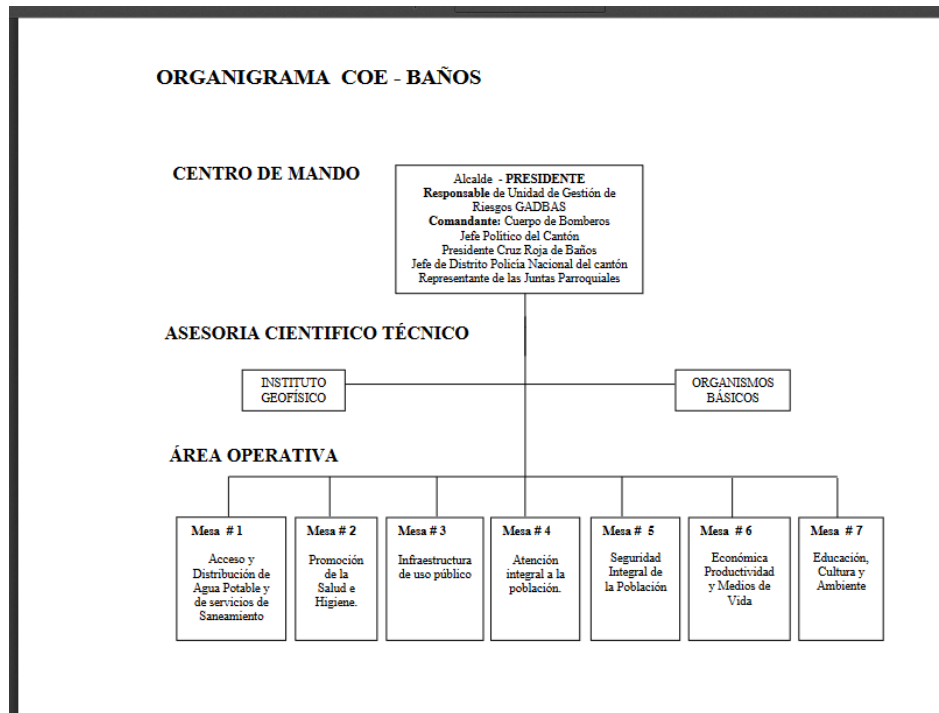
ORGANIGRAMA COE - BAÑOS

CENTRO DE MANDO

Alcalde - PRESIDENTE
Responsable de Unidad de Gestión de Riesgos GADBAS
Comandante: Cuerpo de Bomberos
Jefe Político del Cantón
Presidente Cruz Roja de Baños
Jefe de Distrito Policía Nacional del cantón
Representante de las Juntas Parroquiales

ASESORIA CIENTIFICO TÉCNICO

INSTITUTO GEOFÍSICO

ORGANISMOS BÁSICOS

ÁREA OPERATIVA

Mesa # 1
Acceso y Distribución de Agua Potable y de servicios de Saneamiento

Mesa # 2
Promoción de la Salud e Higiene.

Mesa # 3
Infraestructura de uso público

Mesa # 4
Atención integral a la población.

Mesa # 5
Seguridad Integral de la Población

Mesa # 6
Económica Productividad y Medios de Vida

Mesa # 7
Educación, Cultura y Ambiente